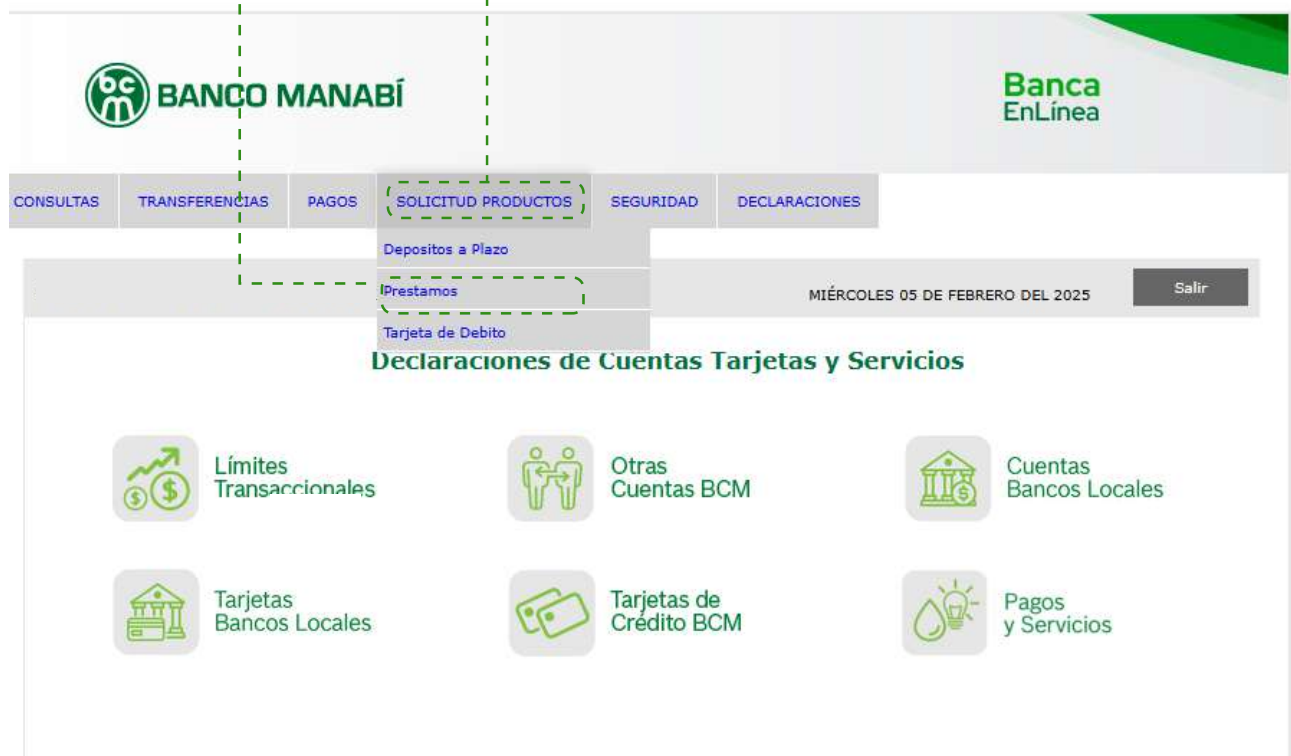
BANCO MANABÍ

Banca
EnLínea

CONSULTAS TRANSFERENCIAS PAGOS SOLICITUD PRODUCTOS SEGURIDAD DECLARACIONES

Depositos a Plazo
Prestamos
Tarjeta de Debito

MIÉRCOLES 05 DE FEBRERO DEL 2025

Salir

Declaraciones de Cuentas Tarjetas y Servicios

Límites Transaccionales

Otras Cuentas BCM

Cuentas Bancos Locales

Tarjetas Bancos Locales

Tarjetas de Crédito BCM

Pagos y Servicios